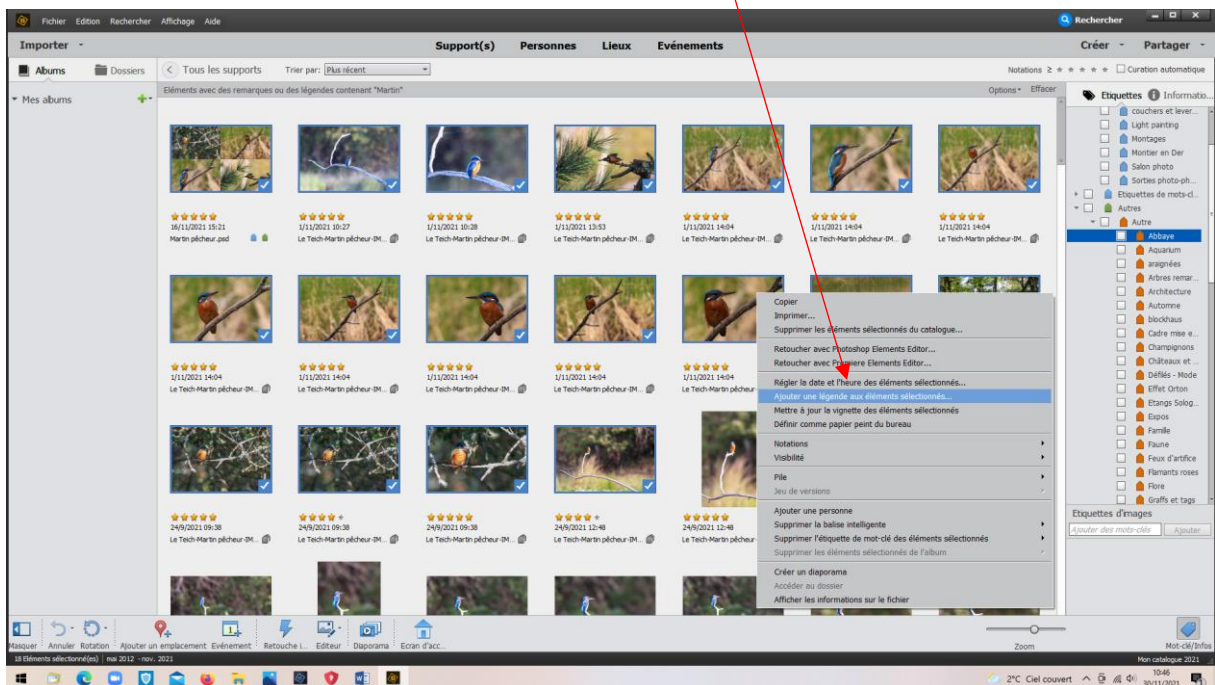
Fichier Edition Rechercher Affichage Aide

Rechercher

Importer

Support(s) Personnes Lieux Evénements

Créer Partager

Albums Dossiers

Tous les supports Trier par: Plus récent

Notations ≥ ★ ★ ★ ★ ★ Curation automatique

Mes albums

Eléments avec des remarques ou des légendes contenant "Martin"

Options Effacer

Etiquettes Informatio...

★★★★★ 16/11/2021 15:21 Martin pêcheur.psd

★★★★★ 1/11/2021 10:27 Le Teich-Martin pêcheur-IM...

★★★★★ 1/11/2021 10:28 Le Teich-Martin pêcheur-IM...

★★★★★ 1/11/2021 13:53 Le Teich-Martin pêcheur-IM...

★★★★★ 1/11/2021 14:04 Le Teich-Martin pêcheur-IM...

★★★★★ 1/11/2021 14:04 Le Teich-Martin pêcheur-IM...

★★★★★ 1/11/2021 14:04 Le Teich-Martin pêcheur-IM...

★★★★★ 1/11/2021 14:04 Le Teich-Martin pêcheur-IM...

★★★★★ 1/11/2021 14:04 Le Teich-Martin pêcheur-IM...

★★★★★ 1/11/2021 14:04 Le Teich-Martin pêcheur-IM...

★★★★★ 1/11/2021 14:04 Le Teich-Martin pêcheur-IM...

★★★★★ 1/11/2021 14:04 Le Teich-Martin pêcheur-IM...

★★★★★ 24/9/2021 09:38 Le Teich-Martin pêcheur-IM...

★★★★ 24/9/2021 09:38 Le Teich-Martin pêcheur-IM...

★★★★★ 24/9/2021 09:38 Le Teich-Martin pêcheur-IM...

★★★★ 24/9/2021 12:48 Le Teich-Martin pêcheur-IM...

★★★★★ 24/9/2021 12:48 Le Teich-Martin pêcheur-

Copier
Imprimer...
Supprimer les éléments sélectionnés du catalogue...
Retoucher avec Photoshop Elements Editor...
Retoucher avec Premiere Elements Editor...
Régler la date et l'heure des éléments sélectionnés...
Ajouter une légende aux éléments sélectionnés...
Mettre à jour la vignette des éléments sélectionnés
Définir comme papier peint du bureau
Notations
Visibilité
Pile
Jeu de versions
Ajouter une personne
Supprimer la balise intelligente
Supprimer l'étiquette de mot-clé des éléments sélectionnés
Supprimer les éléments sélectionnés de l'album
Créer un diaporama
Accéder au dossier
Afficher les informations sur le fichier

couchers et lever...
Light painting
Montages
Montier en Der
Salon photo
Sorties photo-ph...
Etiquettes de mots-cl...
Autres
Autre
Abbaye
Aquarium
araignées
Arbres remar...
Architecture
Automne
blockhaus
Cadre mise e...
Champignons
Châteaux et ...
Défilés - Mode
Effet Orton
Etangs Solog...
Expos
Famille
Faune
Feux d'artifice
Flamants roses
Flore
Graffs et tags

Etiquettes d'images
Ajouter des mots-clés Ajouter

Masquer Annuler Rotation Ajouter un emplacement Evénement Retouche i... Editeur Diaporama Ecran d'acc...

Zoom

Mot-clé/Infos

18 Eléments sélectionné(es) | mai 2012 - nov. 2021

Mon catalogue 2021

2°C Ciel couvert 10:46 30/11/2021